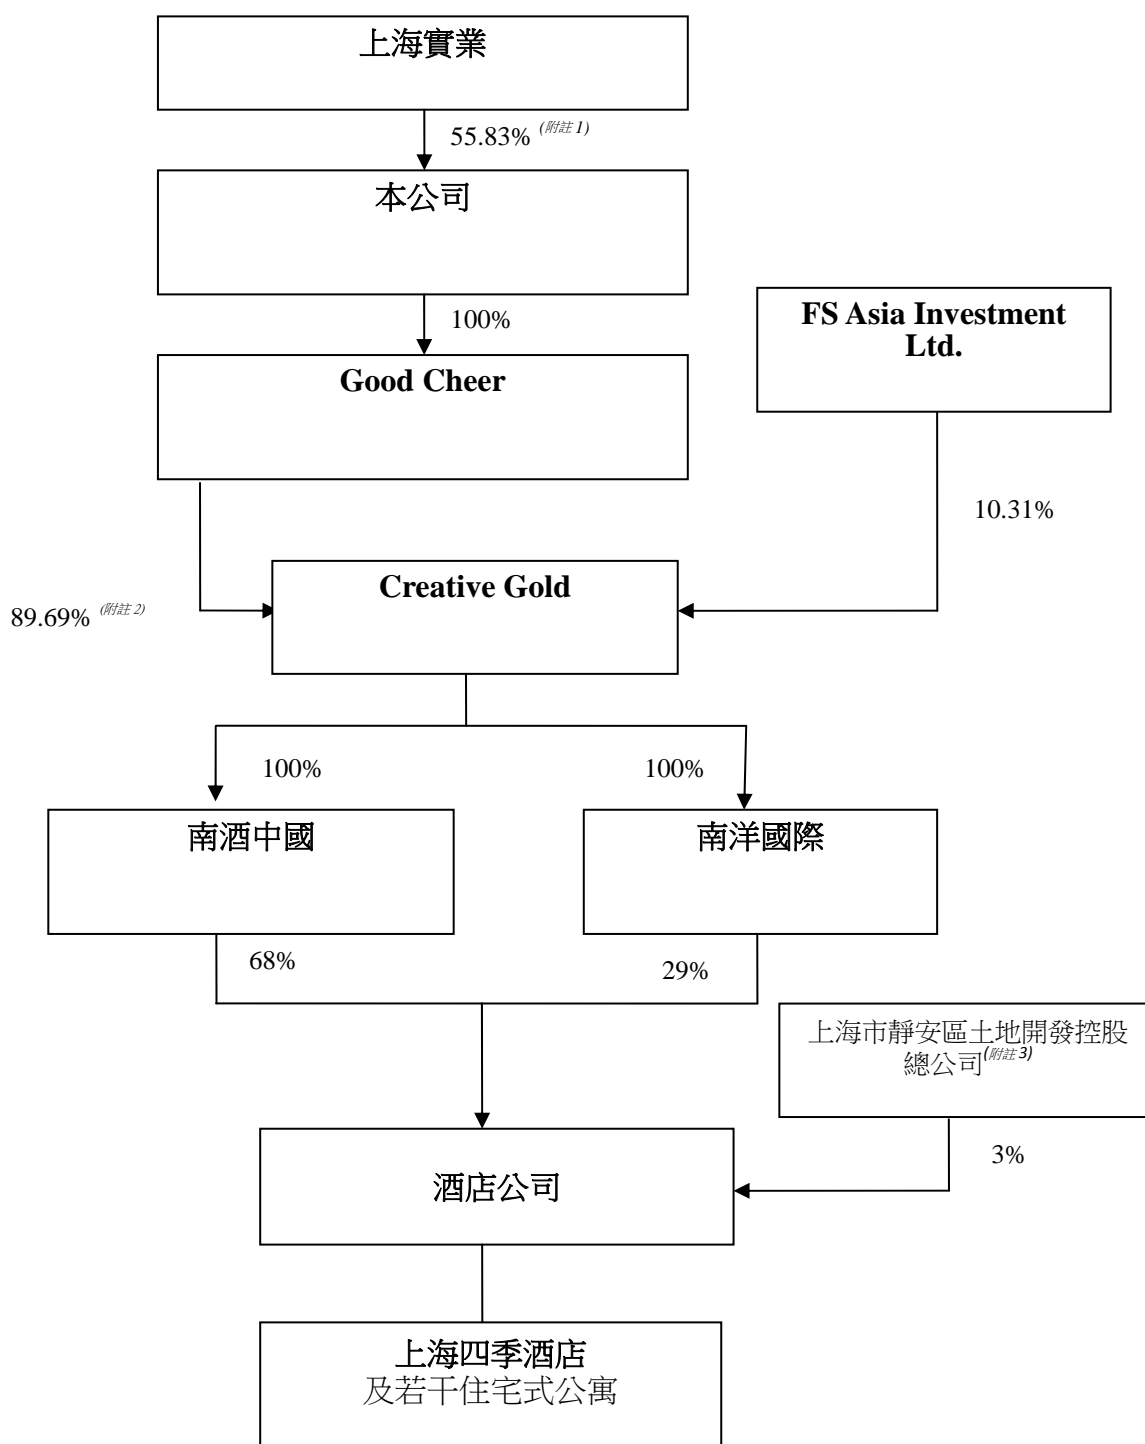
上海實業

55.83% (附註 1)

本公司

100%

FS Asia Investment Ltd.

Good Cheer

10.31%

89.69% (附註 2)

Creative Gold

100%

100%

南酒中國

南洋國際

68%

29%

上海市靜安區土地開發控股總公司(附註 3)

3%

酒店公司

上海四季酒店
及若干住宅式公寓